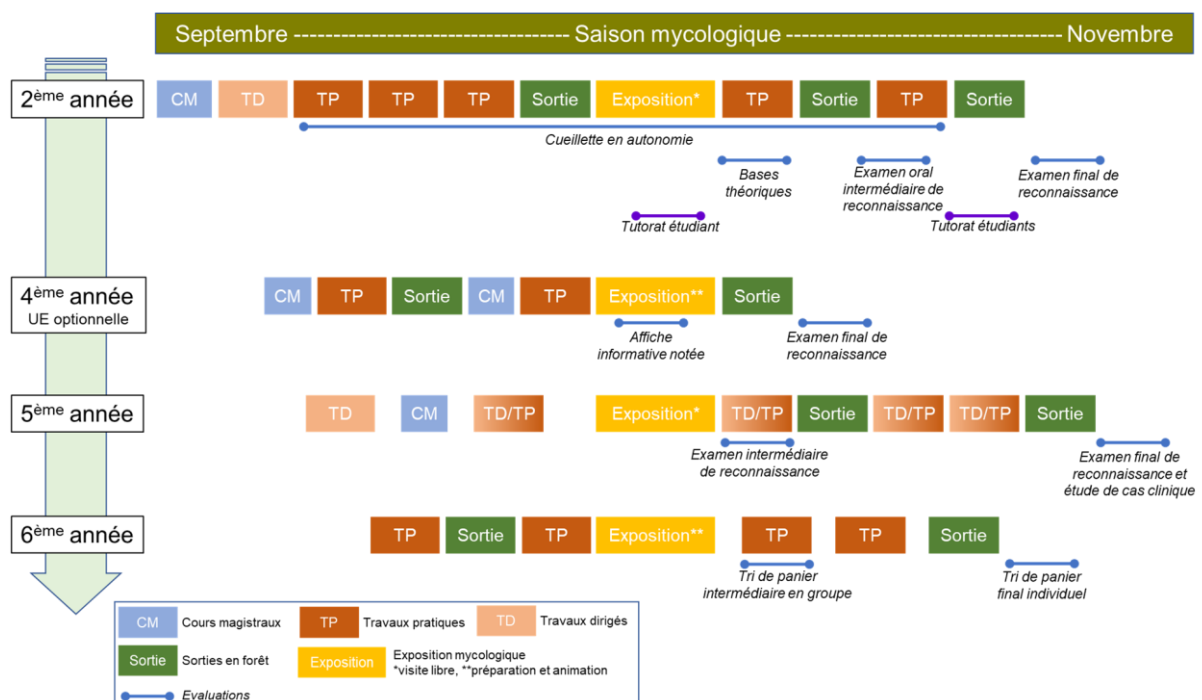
Septembre ------------------------------------ Saison mycologique ------------------------------------ Novembre

2ème année

CM | TD | TP | TP | TP | Sortie | Exposition* | TP | Sortie | TP | Sortie

Cueillette en autonomie

Bases théoriques

Examen oral intermédiaire de reconnaissance

Examen final de reconnaissance

Tutorat étudiant

Tutorat étudiants

4ème année
UE optionnelle

CM | TP | Sortie | CM | TP | Exposition** | Sortie

Affiche informative notée

Examen final de reconnaissance

5ème année

TD | CM | TD/TP | Exposition* | TD/TP | Sortie | TD/TP | TD/TP | Sortie

Examen intermédiaire de reconnaissance

Examen final de reconnaissance et étude de cas clinique

6ème année

TP | Sortie | TP | Exposition** | TP | TP | Sortie

Tri de panier intermédiaire en groupe

Tri de panier final individuel

CM Cours magistraux
TP Travaux pratiques
TD Travaux dirigés
Sortie Sorties en forêt
Exposition Exposition mycologique *visite libre, **préparation et animation
Evaluations